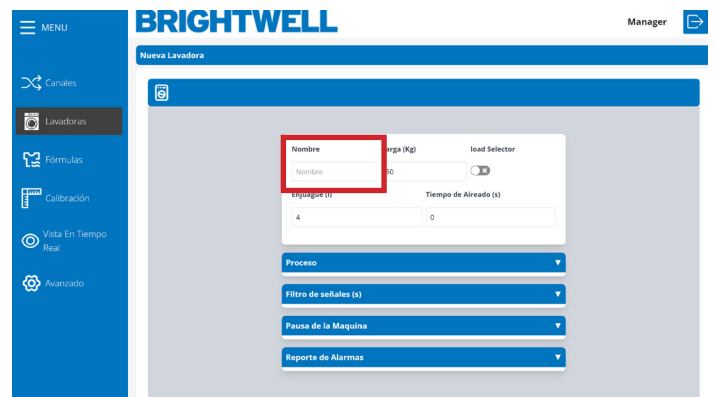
MENU

BRIGHTWELL

Manager

Canales

Lavadoras

Fórmulas

Calibración

Vista En Tiempo Real

Avanzado

Nueva Lavadora

Nombre

Nombre

arga (Kg)

50

load Selector

Enjuague (l)

4

Tiempo de Aireado (s)

0

Proceso

Filtro de señales (s)

Pausa de la Maquina

Reporte de Alarmas